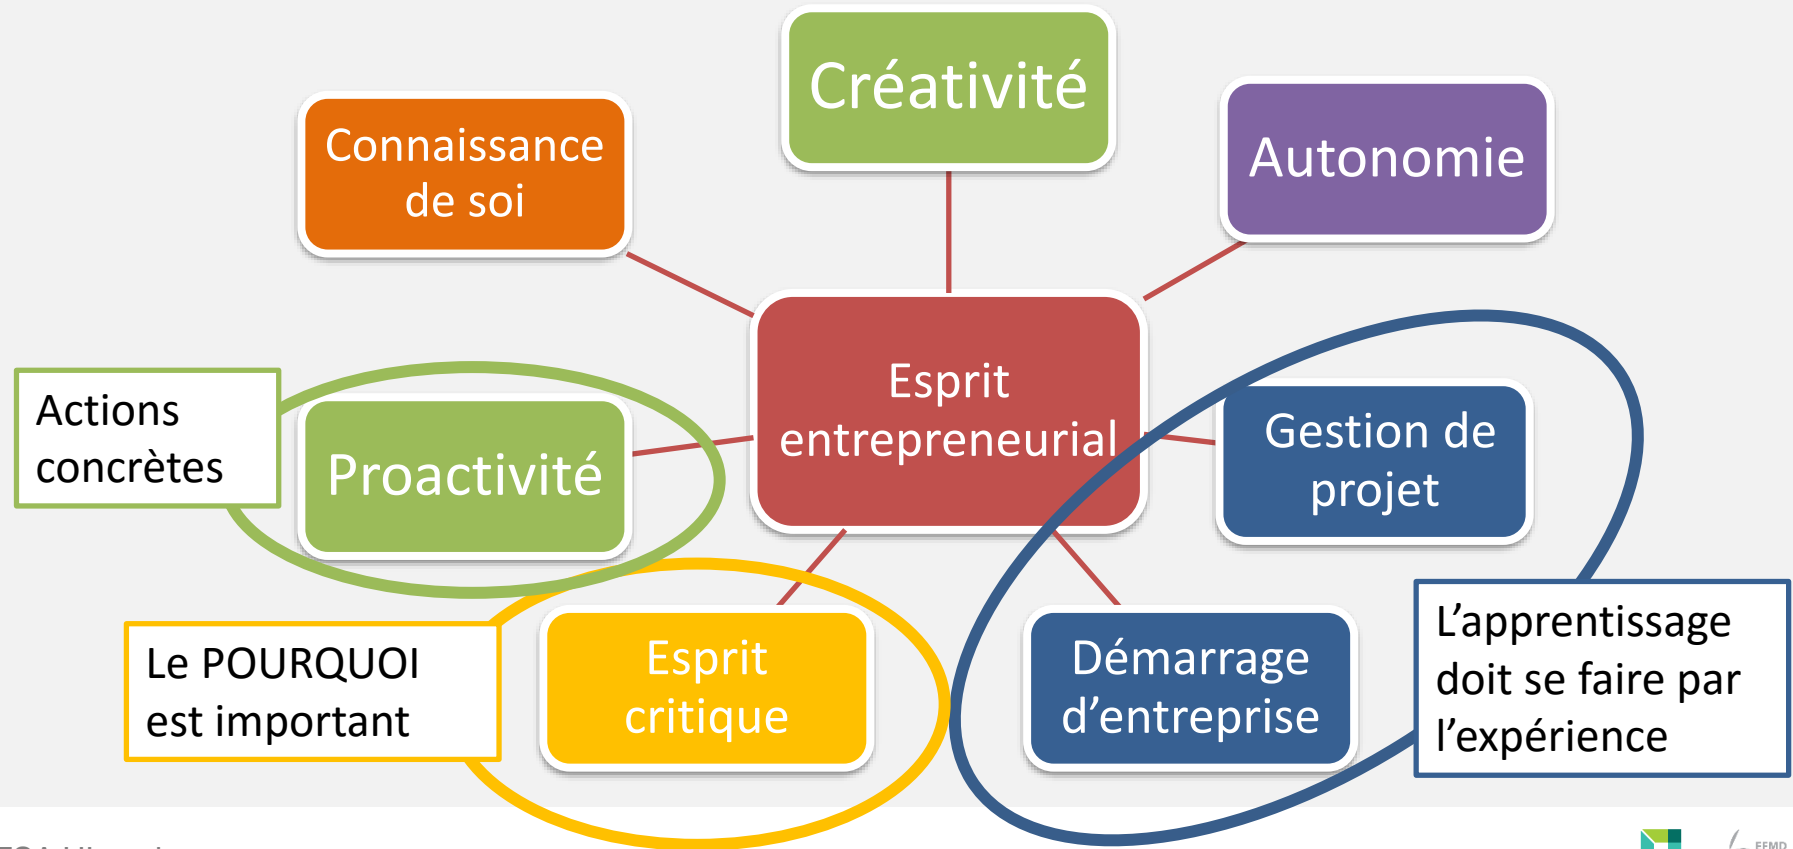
Créativité

Connaissance de soi

Autonomie

Esprit entrepreneurial

Actions concrètes

Proactivité

Gestion de projet

Le POURQUOI est important

Esprit critique

Démarrage d'entreprise

L'apprentissage doit se faire par l'expérience

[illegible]

EFMD